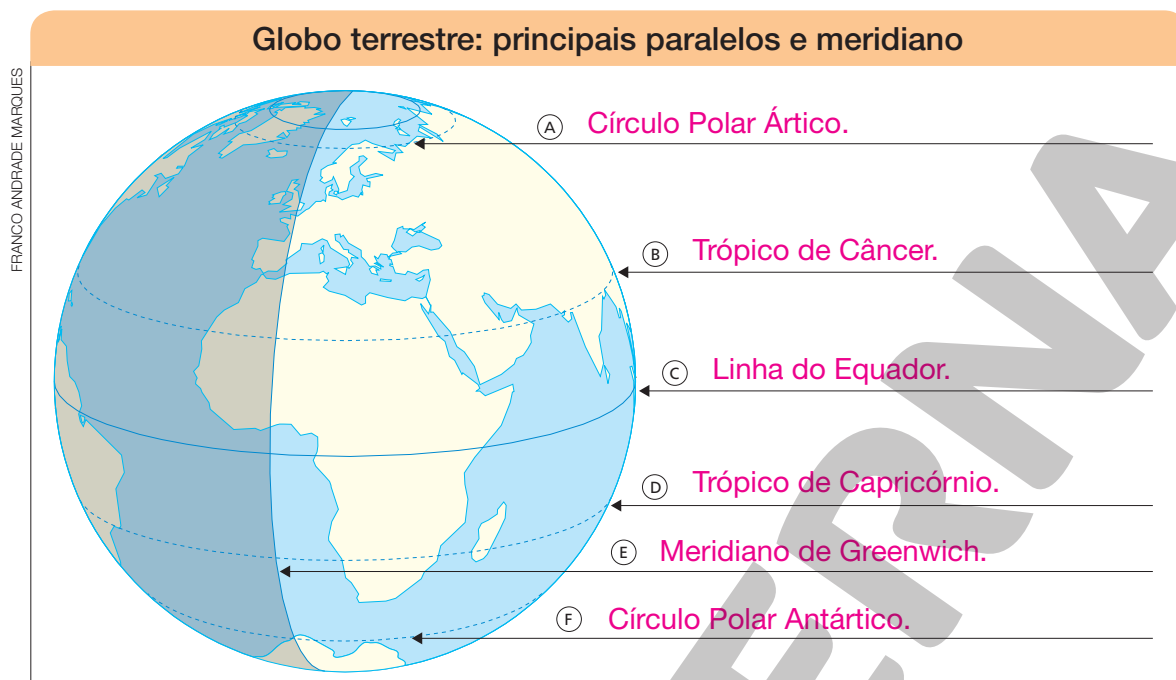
Globo terrestre: principais paralelos e meridiano

FRANCO ANDRADE MARQUES

A Círculo Polar Ártico.

B Trópico de Câncer.

C Linha do Equador.

D Trópico de Capricórnio.

E Meridiano de Greenwich.

F Círculo Polar Antártico.